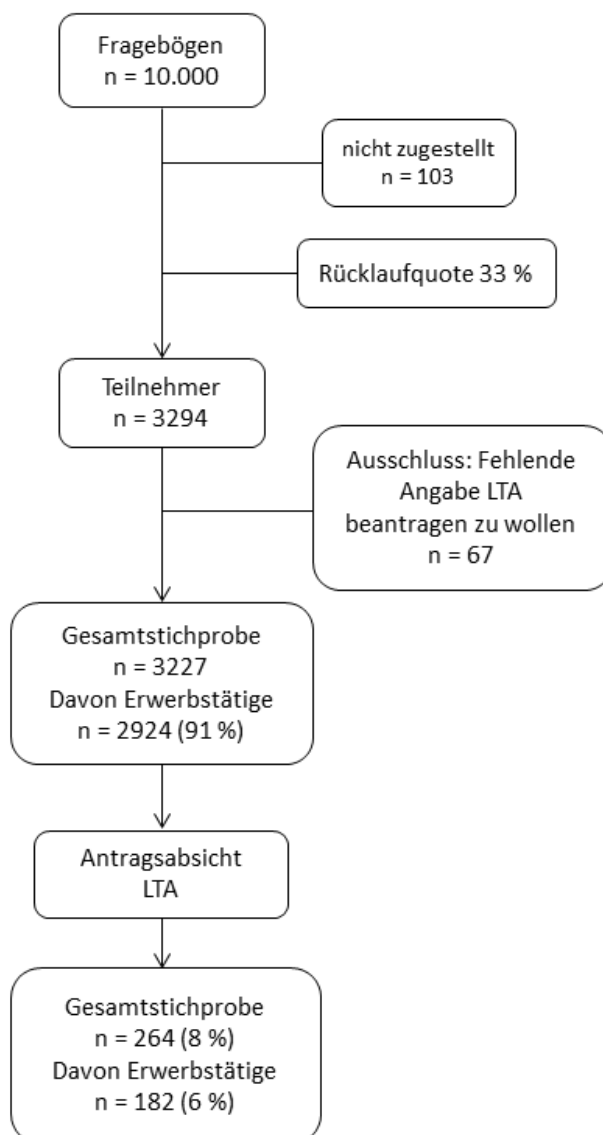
Fragebögen
n = 10.000

nicht zugestellt
n = 103

Rücklaufquote 33 %

Teilnehmer
n = 3294

Ausschluss: Fehlende Angabe LTA beantragen zu wollen
n = 67

Gesamtstichprobe
n = 3227
Davon Erwerbstätige
n = 2924 (91 %)

Antragsabsicht
LTA

Gesamtstichprobe
n = 264 (8 %)
Davon Erwerbstätige
n = 182 (6 %)